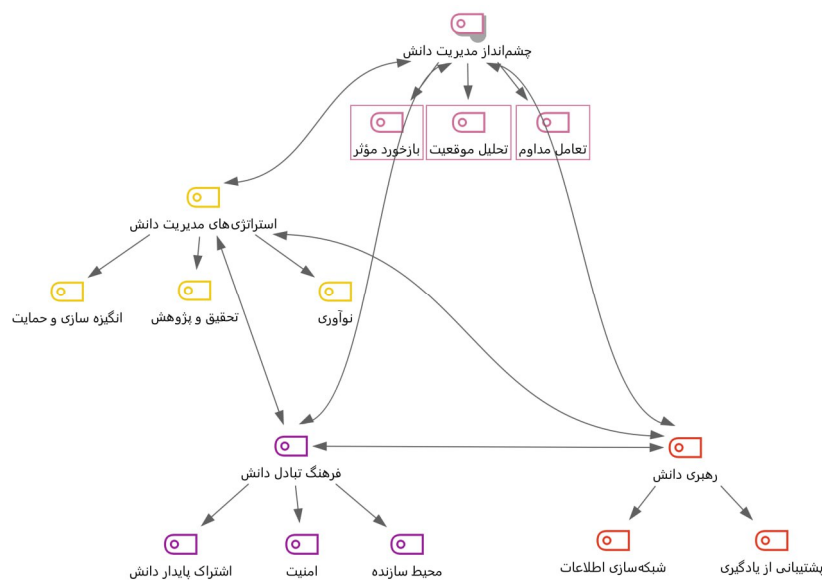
چشم‌انداز مدیریت دانش

بازخورد مؤثر

تحلیل موقعیت

تعامل مداوم

استراتژی‌های مدیریت دانش

انگیزه سازی و حمایت

تحقیق و پژوهش

نوآوری

فرهنگ تبادل دانش

رهبری دانش

اشتراک پایدار دانش

امنیت

محیط سازنده

شبکه‌سازی اطلاعات

پشتیبانی از یادگیری